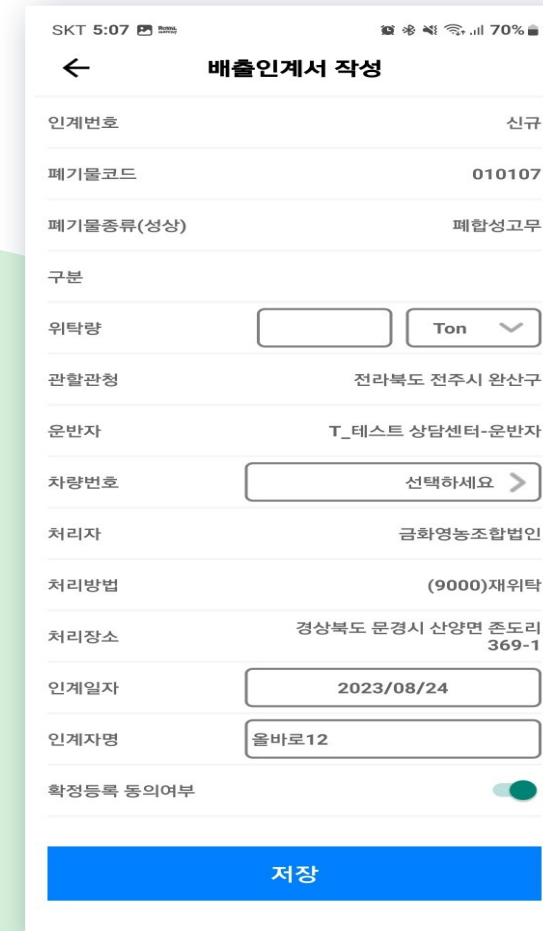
SKT 5:07 70%

←
배출인계서 작성

인계번호 신규

폐기물코드 010107

폐기물종류(성상) 폐합성고무

구분

위탁량 Ton

관할관청 전라북도 전주시 완산구

운반자 T_테스트 상담센터-운반자

차량번호 선택하세요 >

처리자 금화영농조합법인

처리방법 (9000)재위탁

처리장소 경상북도 문경시 산양면 존도리 369-1

인계일자 2023/08/24

인계자명 올바로12

확정등록 동의여부

저장